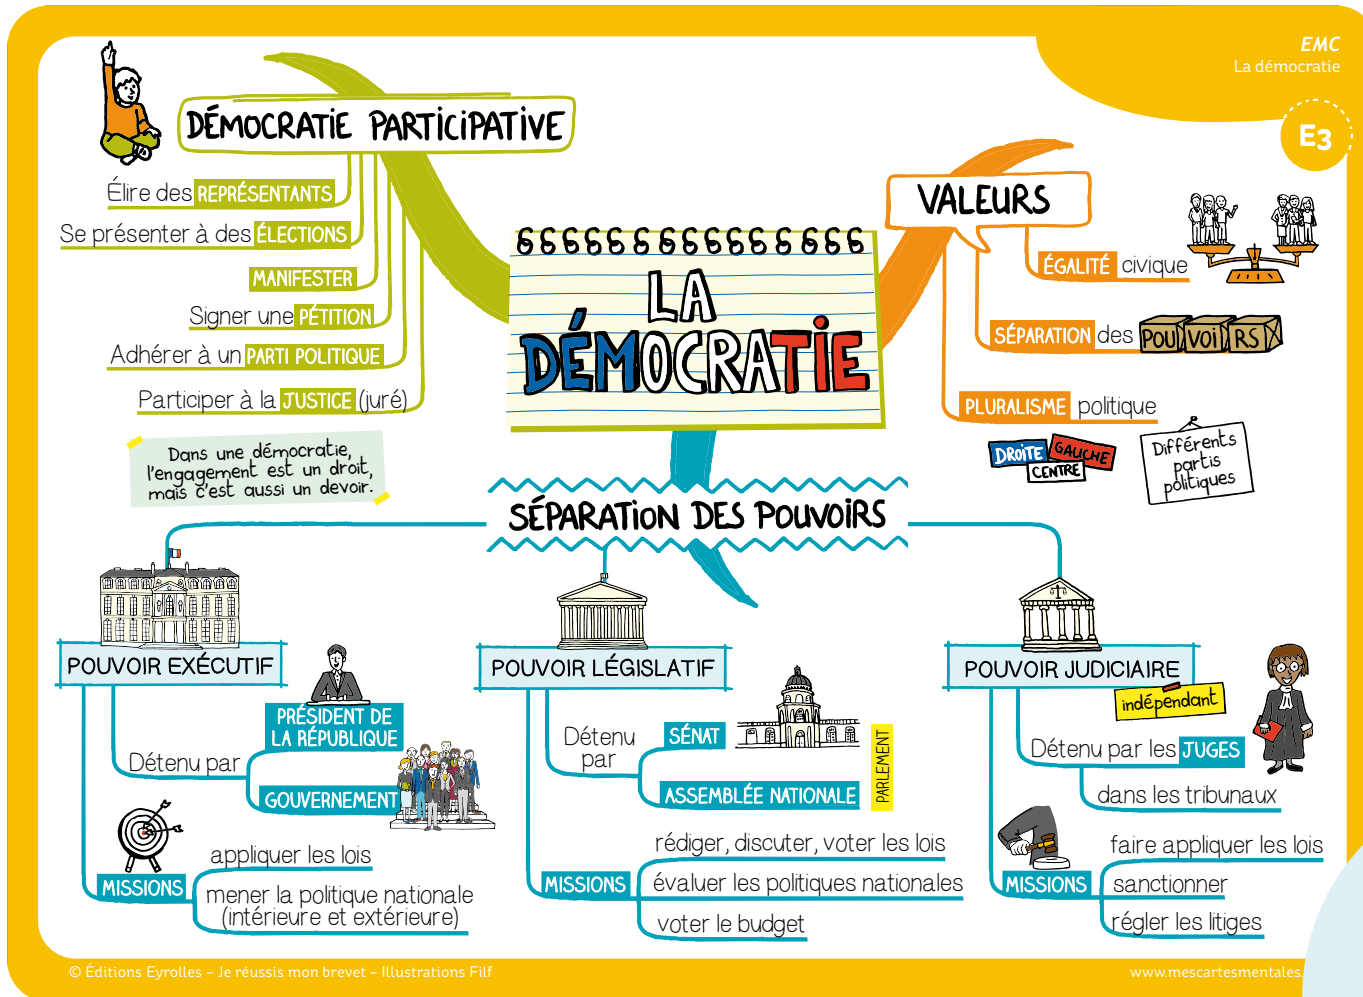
EMC
La démocratie
E3

LA DÉMOCRATIE

DÉMOCRATIE PARTICIPATIVE
Élire des REPRÉSENTANTS
Se présenter à des ÉLECTIONS
MANIFESTER
Signer une PÉTITION
Adhérer à un PARTI POLITIQUE
Participer à la JUSTICE (juré)

Dans une démocratie, l'engagement est un droit, mais c'est aussi un devoir.

VALEURS
ÉGALITÉ civique
SÉPARATION des POU VOI RS
PLURALISME politique
DROITE GAUCHE CENTRE
Différents partis politiques

SÉPARATION DES POUVOIRS

POUVOIR EXÉCUTIF
Détenu par
PRÉSIDENT DE LA RÉPUBLIQUE
GOUVERNEMENT
MISSIONS
appliquer les lois
mener la politique nationale (intérieure et extérieure)

POUVOIR LÉGISLATIF
Détenu par
SÉNAT
ASSEMBLÉE NATIONALE
PARLEMENT
MISSIONS
rédiger, discuter, voter les lois
évaluer les politiques nationales
voter le budget

POUVOIR JUDICIAIRE
indépendant
Détenu par les JUGES
dans les tribunaux
MISSIONS
faire appliquer les lois
sanctionner
régler les litiges

© Éditions Eyrolles – Je réussis mon brevet – Illustrations Filf
www.mescartesmentales.